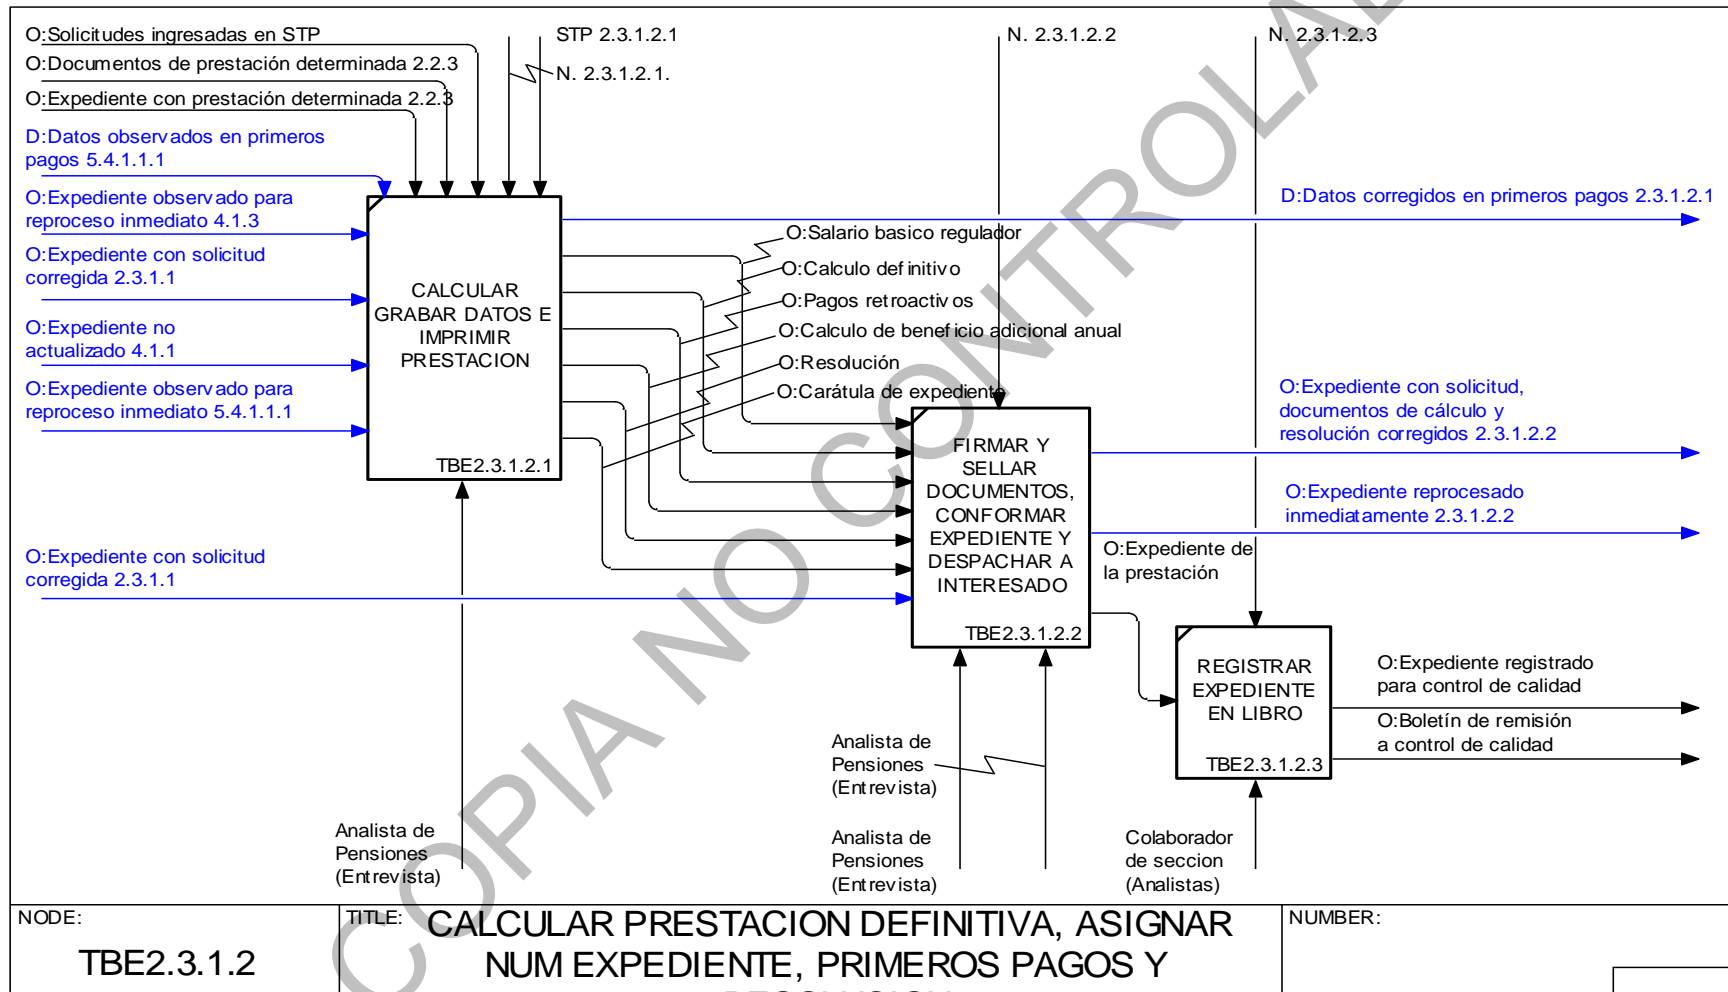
O:Solicitudes ingresadas en STP
O:Documentos de prestación determinada 2.2.3
O:Expediente con prestación determinada 2.2.3
D:Datos observados en primeros pagos 5.4.1.1.1
O:Expediente observado para reproceso inmediato 4.1.3
O:Expediente con solicitud corregida 2.3.1.1
O:Expediente no actualizado 4.1.1
O:Expediente observado para reproceso inmediato 5.4.1.1.1

STP 2.3.1.2.1
N. 2.3.1.2.1.
N. 2.3.1.2.2
N. 2.3.1.2.3

CALCULAR GRABAR DATOS E IMPRIMIR PRESTACION
TBE2.3.1.2.1

D:Datos corregidos en primeros pagos 2.3.1.2.1

O:Salario basico regulador
O:Calculo definitivo
O:Pagos retroactivos
O:Calculo de beneficio adicional anual
O:Resolución
O:Carátula de expediente

FIRMAR Y SELLAR DOCUMENTOS, CONFORMAR EXPEDIENTE Y DESPACHAR A INTERESADO
TBE2.3.1.2.2

O:Expediente con solicitud, documentos de cálculo y resolución corregidos 2.3.1.2.2
O:Expediente reprocesado inmediatamente 2.3.1.2.2
O:Expediente de la prestación

O:Expediente con solicitud corregida 2.3.1.1

REGISTRAR EXPEDIENTE EN LIBRO
TBE2.3.1.2.3

O:Expediente registrado para control de calidad
O:Boletín de remisión a control de calidad

Analista de Pensiones (Entrevista)
Analista de Pensiones (Entrevista)
Analista de Pensiones (Entrevista)
Colaborador de seccion (Analistas)

COPIA NO CONTROLADA

NODE:
TBE2.3.1.2
TITLE:
CALCULAR PRESTACION DEFINITIVA, ASIGNAR NUM EXPEDIENTE, PRIMEROS PAGOS Y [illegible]
NUMBER: